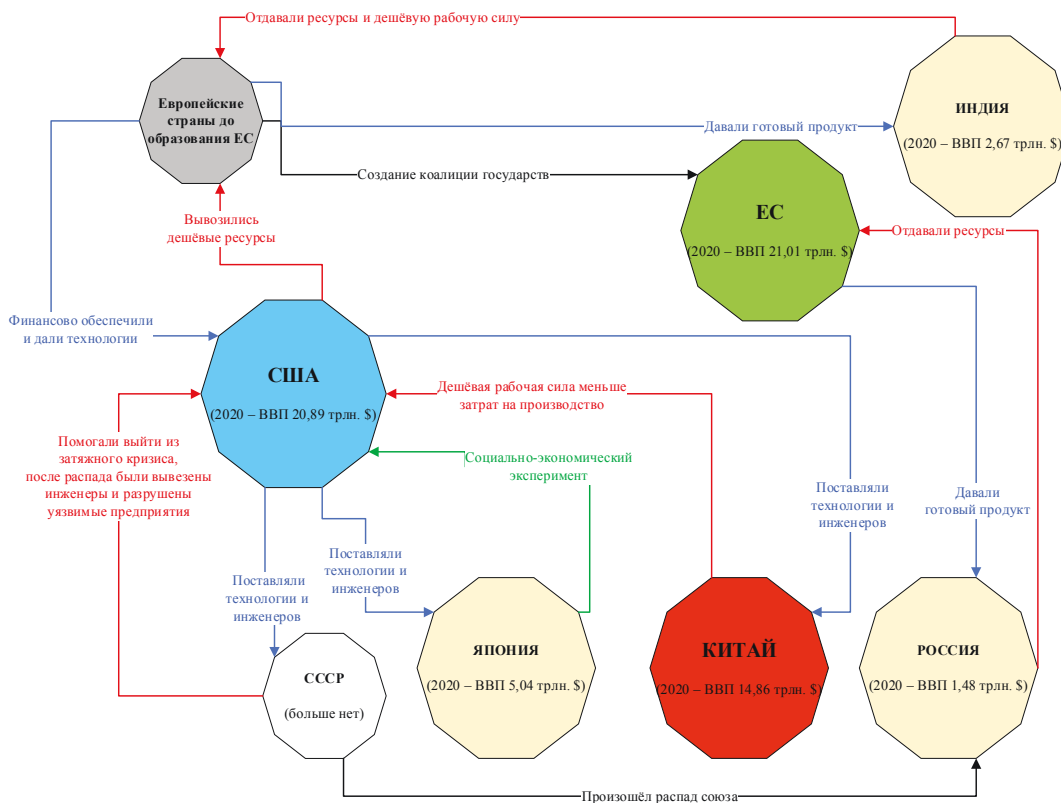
Отдавали ресурсы и дешёвую рабочую силу

Европейские страны до образования ЕС

ИНДИЯ

(2020 – ВВП 2,67 трлн. $)

Давали готовый продукт

Создание коалиции государств

ЕС

(2020 – ВВП 21,01 трлн. $)

Отдавали ресурсы

Вывозились дешёвые ресурсы

Финансово обеспечили и дали технологии

США

(2020 – ВВП 20,89 трлн. $)

Дешёвая рабочая сила меньше затрат на производство

Помогали выйти из затяжного кризиса, после распада были вывезены инженеры и разрушены уязвимые предприятия

Социально-экономический эксперимент

Поставляли технологии и инженеров

Давали готовый продукт

Поставляли технологии и инженеров

Поставляли технологии и инженеров

СССР

(больше нет)

ЯПОНИЯ

(2020 – ВВП 5,04 трлн. $)

КИТАЙ

(2020 – ВВП 14,86 трлн. $)

РОССИЯ

(2020 – ВВП 1,48 трлн. $)

Произошёл распад союза